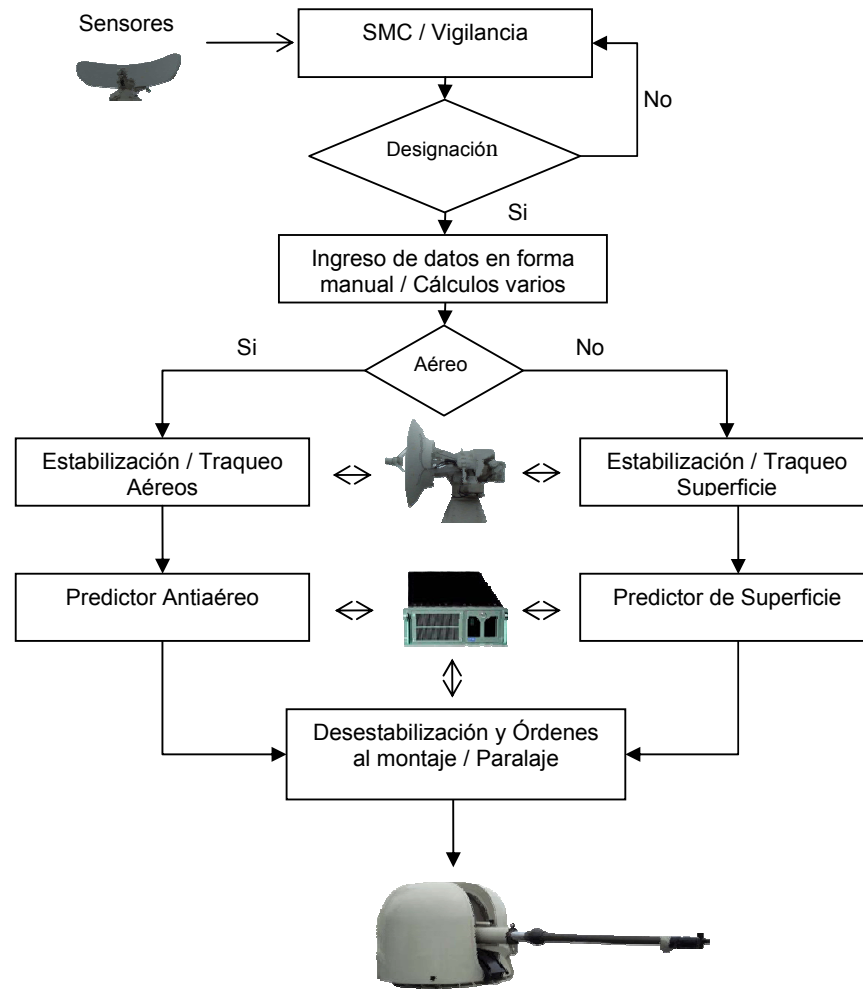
Sensores

SMC / Vigilancia

No

Designación

Si

Ingreso de datos en forma manual / Cálculos varios

Si

Aéreo

No

Estabilización / Traqueo Aéreos

Estabilización / Traqueo Superficie

Predictor Antiaéreo

Predictor de Superficie

Desestabilización y Órdenes al montaje / Paralaje